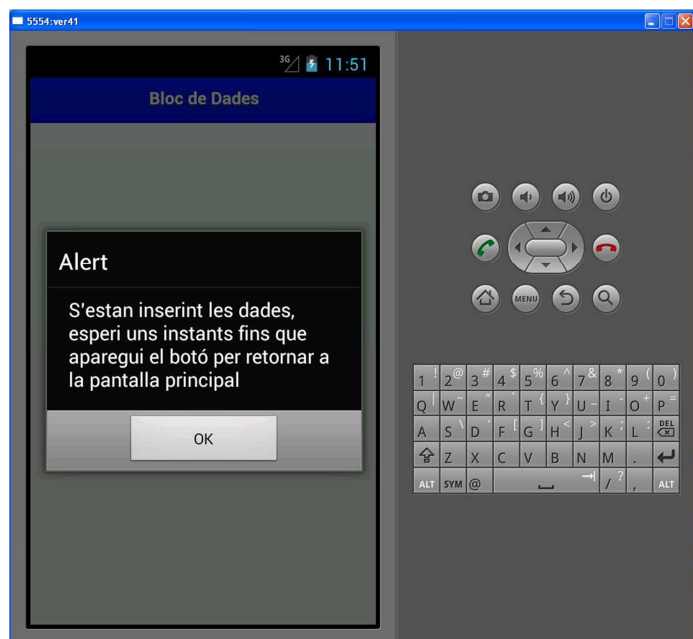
5554:ver41

3G 11:51

Bloc de Dades

Alert

S'estan inserint les dades, esperi uns instants fins que aparegui el botó per retornar a la pantalla principal

OK

MENU

| 1 ! | 2 @ | 3 # | 4 $ | 5 % | 6 ^ | 7 & | 8 * | 9 ( | 0 ) |
|---|---|---|---|---|---|---|---|---|---|
| Q | W ~ | E " | R ` | T { | Y } | U - | I ' | O + | P = |
| A | S \ | D ' | F [ | G ] | H < | J > | K ; | L : | DEL |
| ⇧ | Z | X | C | V | B | N | M | . | ↵ |
| ALT | SYM | @ | | | | | / ? | , | ALT |